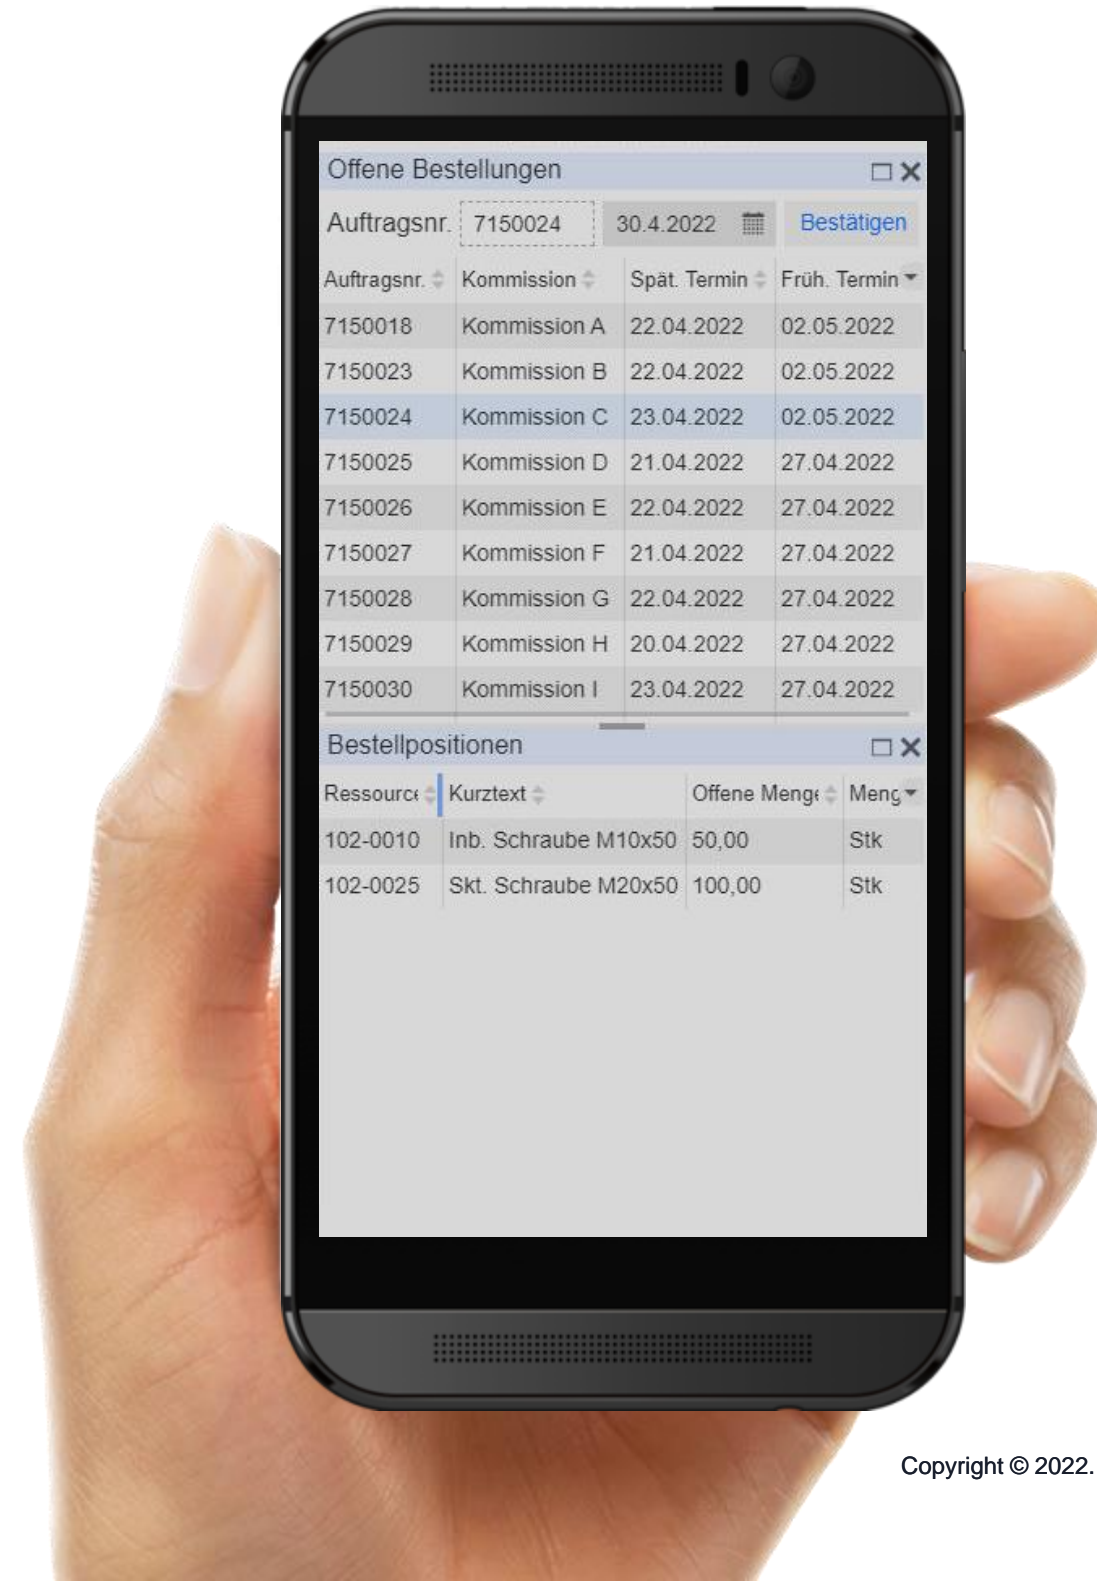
Offene Bestellungen

Auftragsnr. 7150024 30.4.2022 Bestätigen

| Auftragsnr. | Kommission | Spät. Termin | Früh. Termin |
|---|---|---|---|
| 7150018 | Kommission A | 22.04.2022 | 02.05.2022 |
| 7150023 | Kommission B | 22.04.2022 | 02.05.2022 |
| 7150024 | Kommission C | 23.04.2022 | 02.05.2022 |
| 7150025 | Kommission D | 21.04.2022 | 27.04.2022 |
| 7150026 | Kommission E | 22.04.2022 | 27.04.2022 |
| 7150027 | Kommission F | 21.04.2022 | 27.04.2022 |
| 7150028 | Kommission G | 22.04.2022 | 27.04.2022 |
| 7150029 | Kommission H | 20.04.2022 | 27.04.2022 |
| 7150030 | Kommission I | 23.04.2022 | 27.04.2022 |

Bestellpositionen

| Ressourc | Kurztext | Offene Meng | Meng |
|---|---|---|---|
| 102-0010 | Inb. Schraube M10x50 | 50,00 | Stk |
| 102-0025 | Skt. Schraube M20x50 | 100,00 | Stk |

Copyright © 2022.